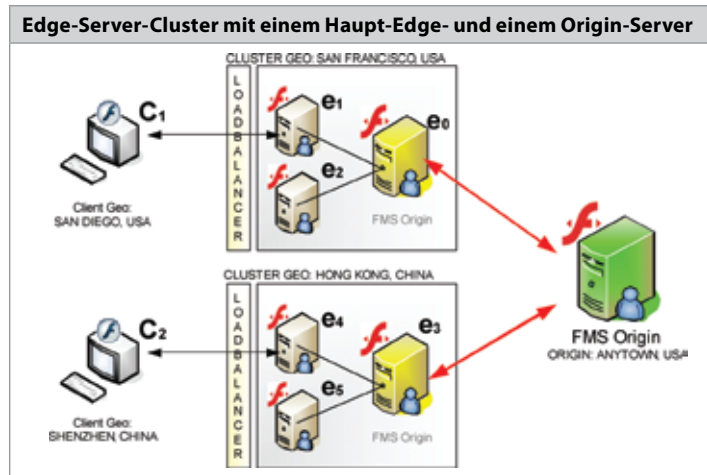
Edge-Server-Cluster mit einem Haupt-Edge- und einem Origin-Server

CLUSTER GEO: SAN FRANCISCO, USA

LOADBALANCER

$C_1$

$e_1$

$e_0$

$e_2$

Client Geo: SAN DIEGO, USA

FMS Origin

CLUSTER GEO: HONG KONG, CHINA

LOADBALANCER

$C_2$

$e_4$

$e_3$

$e_5$

Client Geo: SHENZHEN, CHINA

FMS Origin

FMS Origin
ORIGIN: ANYTOWN, USA